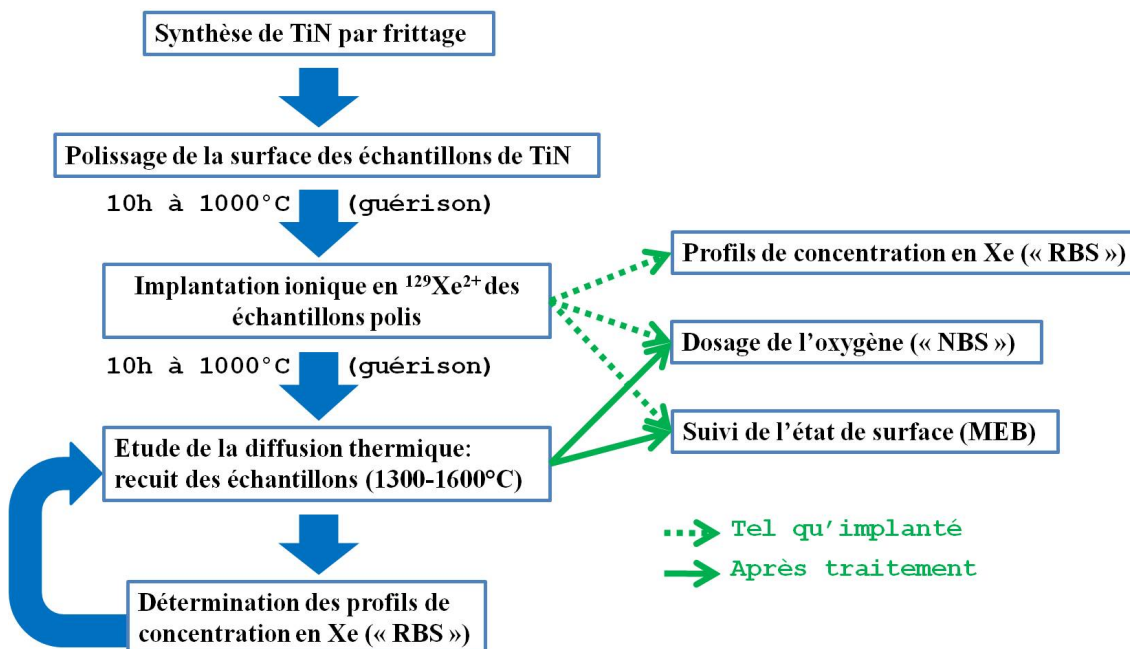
Synthèse de TiN par frittage

Polissage de la surface des échantillons de TiN

10h à 1000°C (guérison)

Implantation ionique en $^{129}Xe^{2+}$ des échantillons polis

10h à 1000°C (guérison)

Etude de la diffusion thermique: recuit des échantillons (1300-1600°C)

Détermination des profils de concentration en Xe (« RBS »)

Profils de concentration en Xe (« RBS »)

Dosage de l’oxygène (« NBS »)

Suivi de l’état de surface (MEB)

Tel qu’implanté

Après traitement